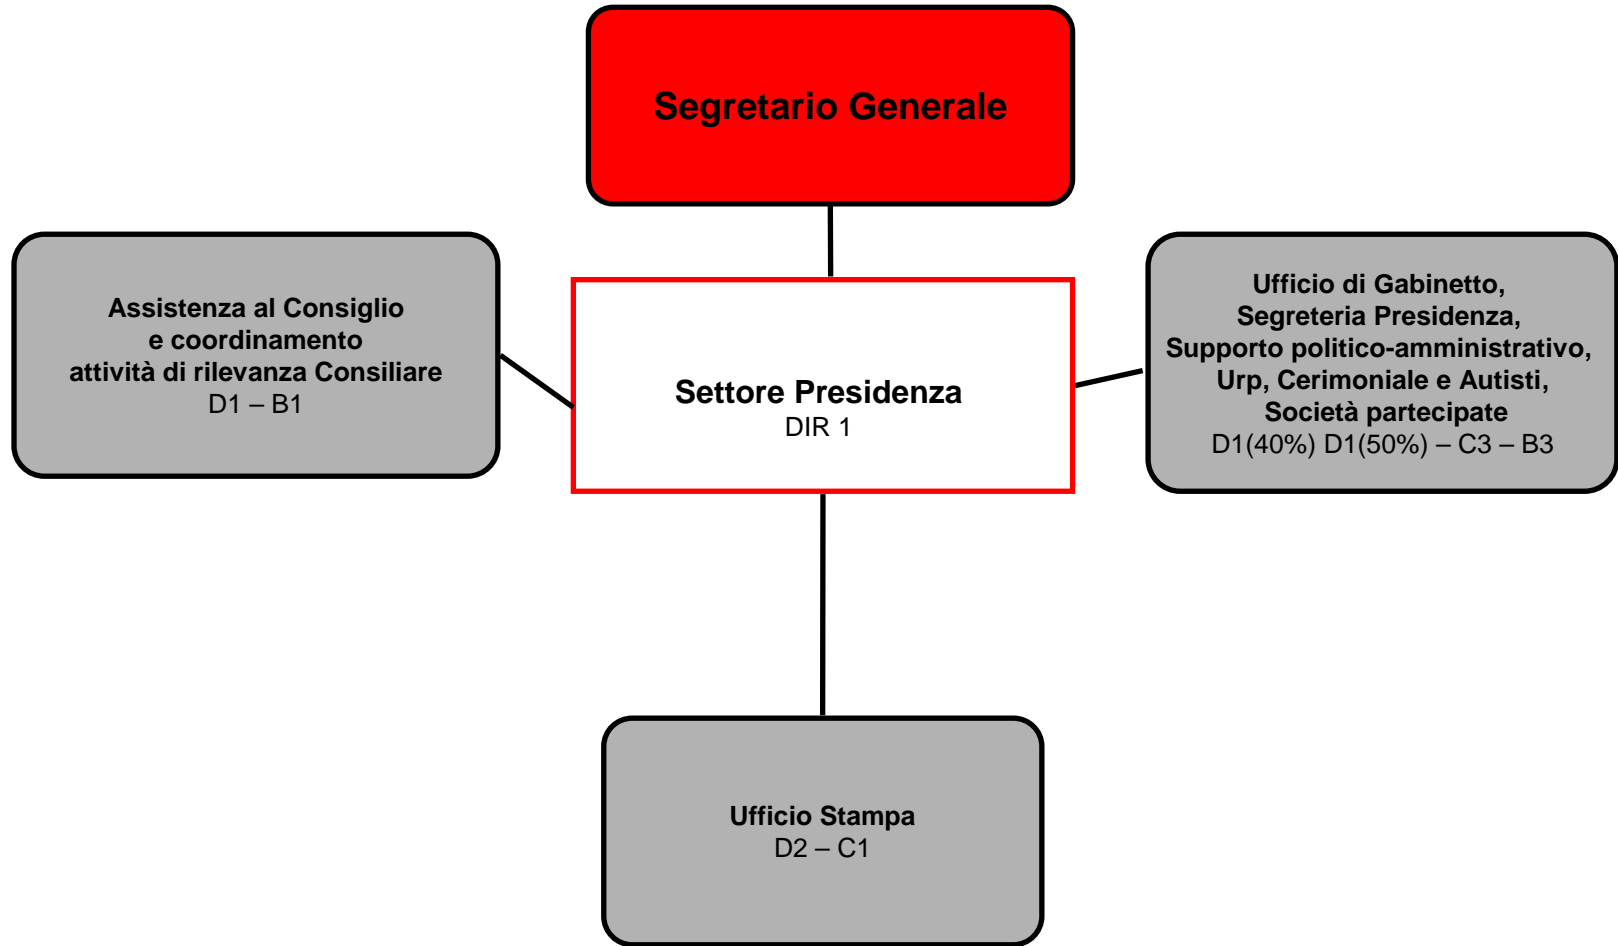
Segretario Generale

Assistenza al Consiglio
e coordinamento
attività di rilevanza Consiliare
D1 – B1

Settore Presidenza
DIR 1

Ufficio di Gabinetto,
Segreteria Presidenza,
Supporto politico-amministrativo,
Urp, Cerimoniale e Autisti,
Società partecipate
D1(40%) D1(50%) – C3 – B3

Ufficio Stampa
D2 – C1